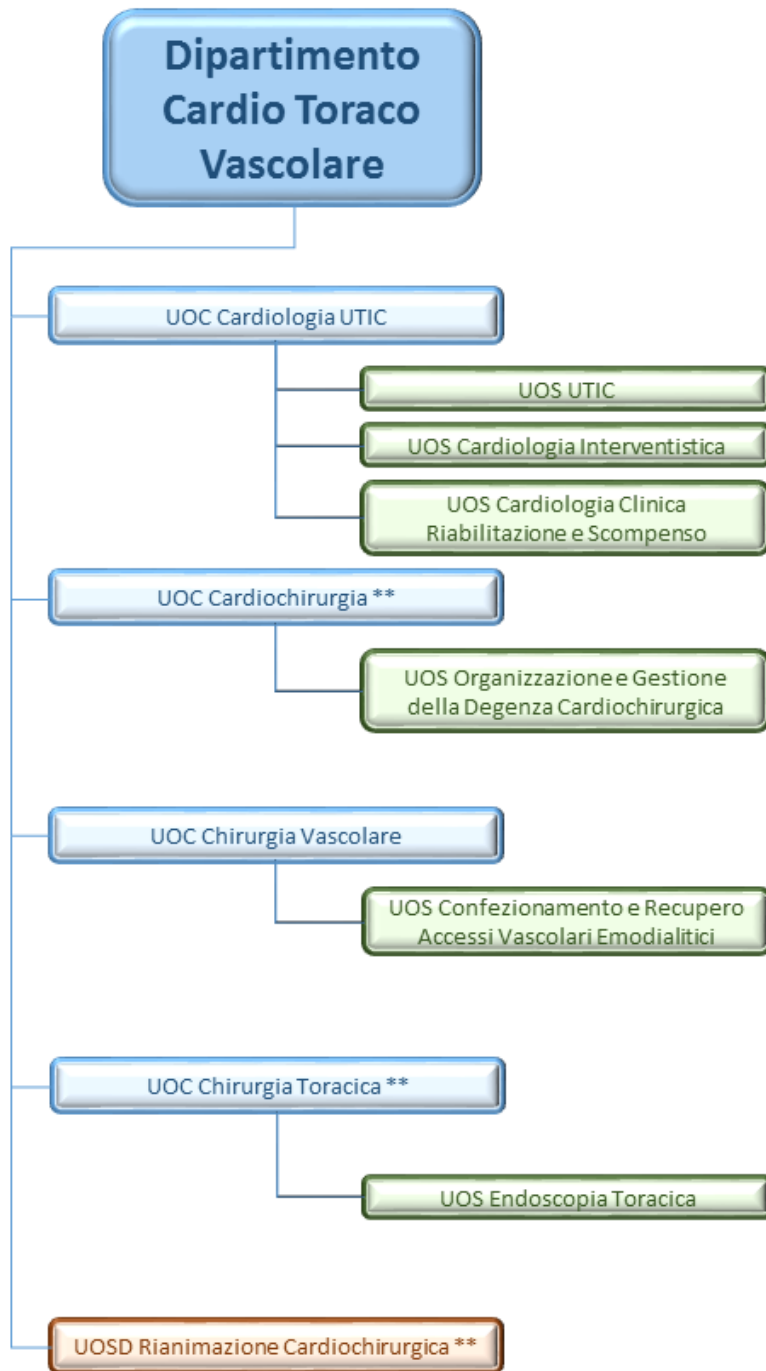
Dipartimento Cardio Toraco Vascolare

UOC Cardiologia UTIC

UOS UTIC

UOS Cardiologia Interventistica

UOS Cardiologia Clinica Riabilitazione e Scompenso

UOC Cardiochirurgia **

UOS Organizzazione e Gestione della Degenza Cardiochirurgica

UOC Chirurgia Vascolare

UOS Confezionamento e Recupero Accessi Vascolari Emodialitici

UOC Chirurgia Toracica **

UOS Endoscopia Toracica

UOSD Rianimazione Cardiochirurgica **